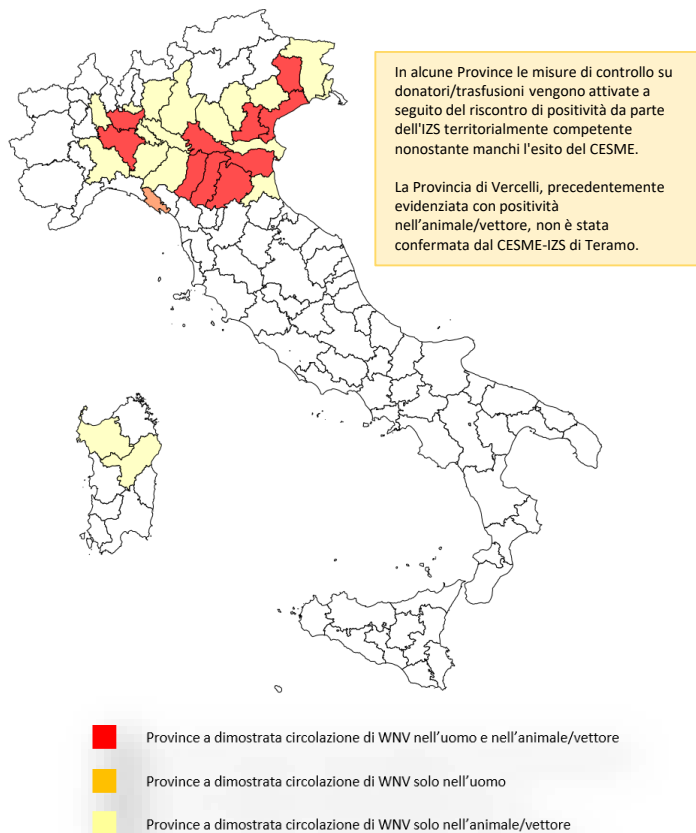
In alcune Province le misure di controllo su donatori/trasfusioni vengono attivate a seguito del riscontro di positività da parte dell'IZS territorialmente competente nonostante manchi l'esito del CESME.

La Provincia di Vercelli, precedentemente evidenziata con positività nell'animale/vettore, non è stata confermata dal CESME-IZS di Teramo.

Province a dimostrata circolazione di WNV nell'uomo e nell'animale/vettore

Province a dimostrata circolazione di WNV solo nell'uomo

Province a dimostrata circolazione di WNV solo nell'animale/vettore